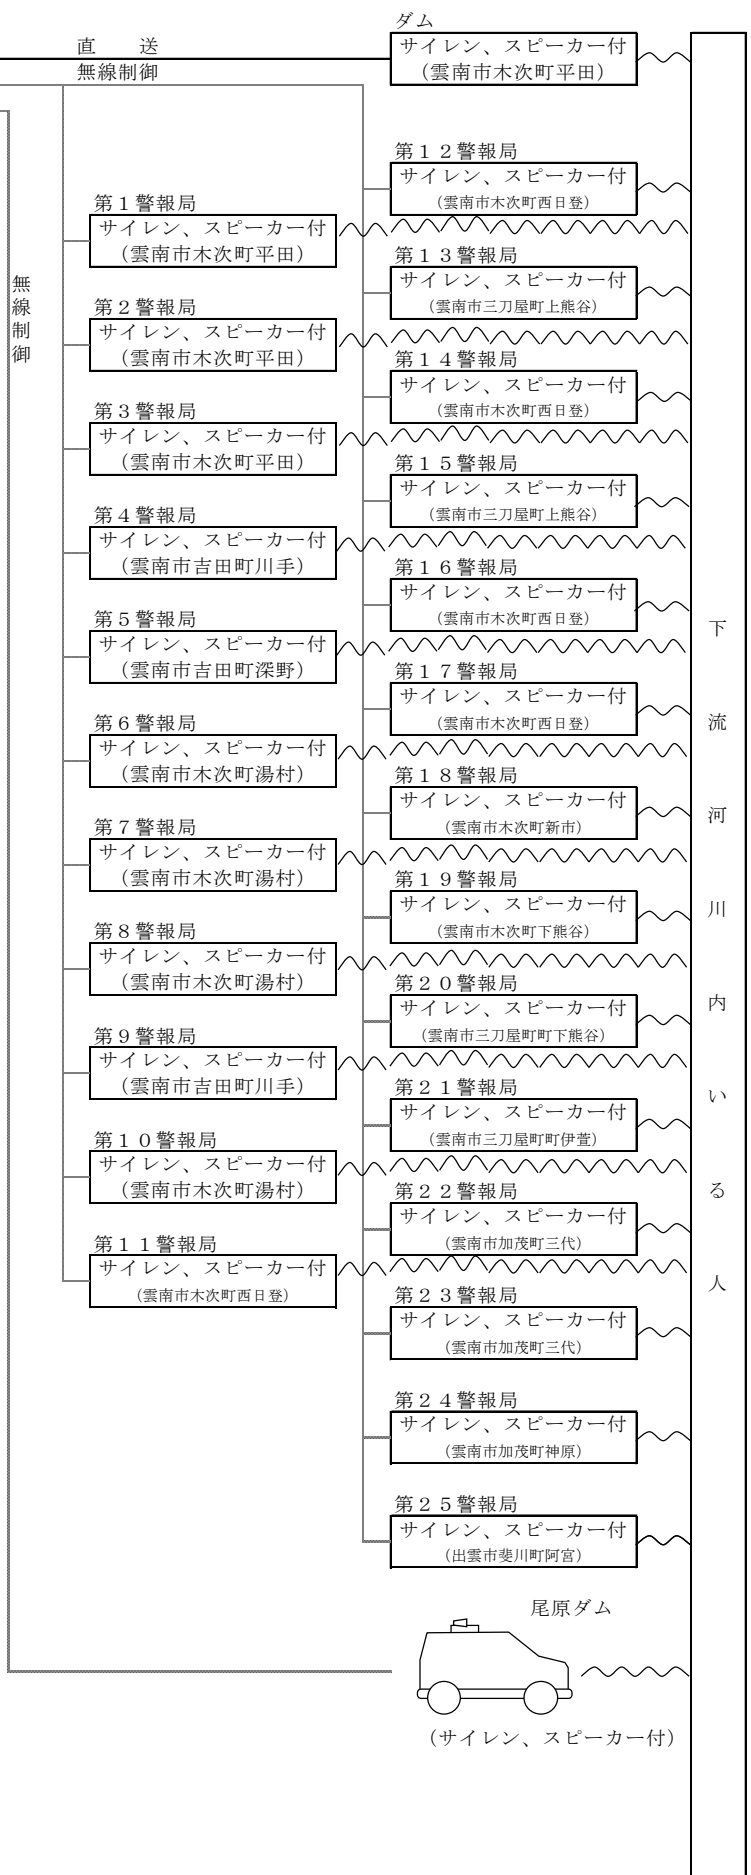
直　送
無線制御

ダム
サイレン、スピーカー付
（雲南市木次町平田）

無線制御

第１２警報局
サイレン、スピーカー付
（雲南市木次町西日登）

第１警報局
サイレン、スピーカー付
（雲南市木次町平田）

第１３警報局
サイレン、スピーカー付
（雲南市三刀屋町上熊谷）

第２警報局
サイレン、スピーカー付
（雲南市木次町平田）

第１４警報局
サイレン、スピーカー付
（雲南市木次町西日登）

第３警報局
サイレン、スピーカー付
（雲南市木次町平田）

第１５警報局
サイレン、スピーカー付
（雲南市三刀屋町上熊谷）

第４警報局
サイレン、スピーカー付
（雲南市吉田町川手）

第１６警報局
サイレン、スピーカー付
（雲南市木次町西日登）

第５警報局
サイレン、スピーカー付
（雲南市吉田町深野）

第１７警報局
サイレン、スピーカー付
（雲南市木次町西日登）

第６警報局
サイレン、スピーカー付
（雲南市木次町湯村）

第１８警報局
サイレン、スピーカー付
（雲南市木次町新市）

第７警報局
サイレン、スピーカー付
（雲南市木次町湯村）

第１９警報局
サイレン、スピーカー付
（雲南市木次町下熊谷）

第８警報局
サイレン、スピーカー付
（雲南市木次町湯村）

第２０警報局
サイレン、スピーカー付
（雲南市三刀屋町町下熊谷）

第９警報局
サイレン、スピーカー付
（雲南市吉田町川手）

第２１警報局
サイレン、スピーカー付
（雲南市三刀屋町町伊萱）

第１０警報局
サイレン、スピーカー付
（雲南市木次町湯村）

第２２警報局
サイレン、スピーカー付
（雲南市加茂町三代）

第１１警報局
サイレン、スピーカー付
（雲南市木次町西日登）

第２３警報局
サイレン、スピーカー付
（雲南市加茂町三代）

第２４警報局
サイレン、スピーカー付
（雲南市加茂町神原）

第２５警報局
サイレン、スピーカー付
（出雲市斐川町阿宮）

尾原ダム
（サイレン、スピーカー付）

下流河川内いる人